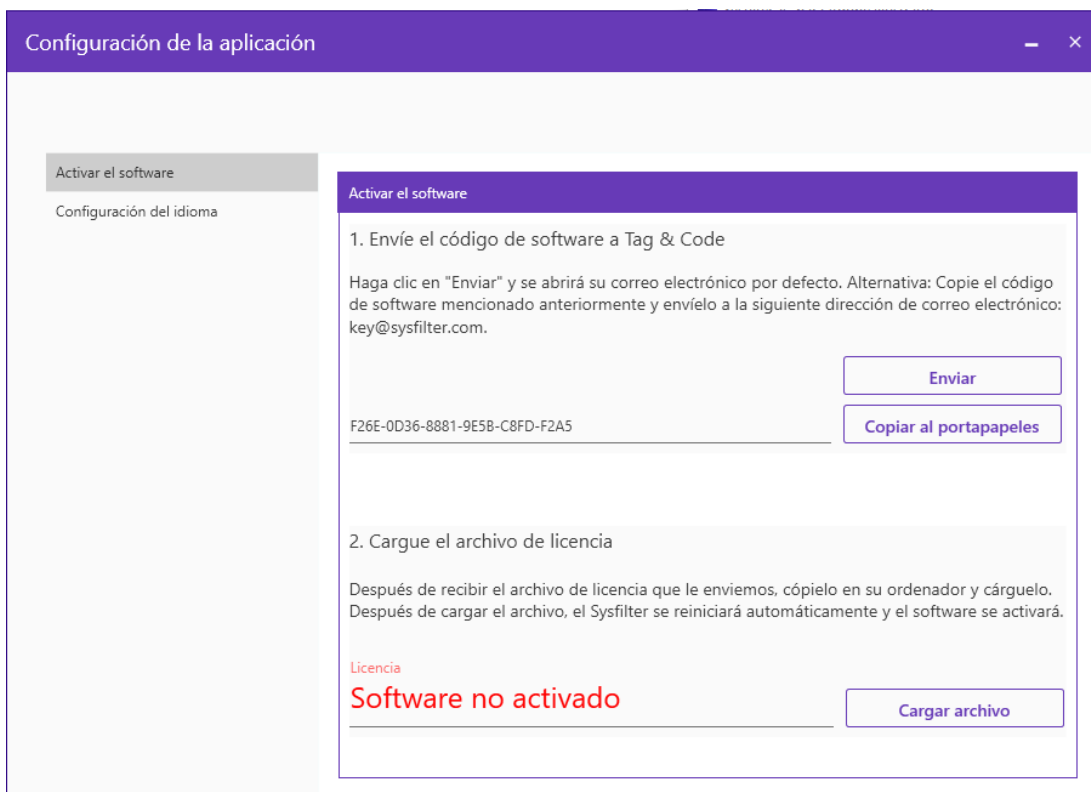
Configuración de la aplicación

Activar el software

Configuración del idioma

Activar el software

1. Envíe el código de software a Tag & Code

Haga clic en "Enviar" y se abrirá su correo electrónico por defecto. Alternativa: Copie el código de software mencionado anteriormente y envíelo a la siguiente dirección de correo electrónico: key@sysfilter.com.

Enviar

F26E-0D36-8881-9E5B-C8FD-F2A5

Copiar al portapapeles

2. Cargue el archivo de licencia

Después de recibir el archivo de licencia que le enviemos, cópielo en su ordenador y cárguelo. Después de cargar el archivo, el Sysfilter se reiniciará automáticamente y el software se activará.

Licencia

Software no activado

Cargar archivo